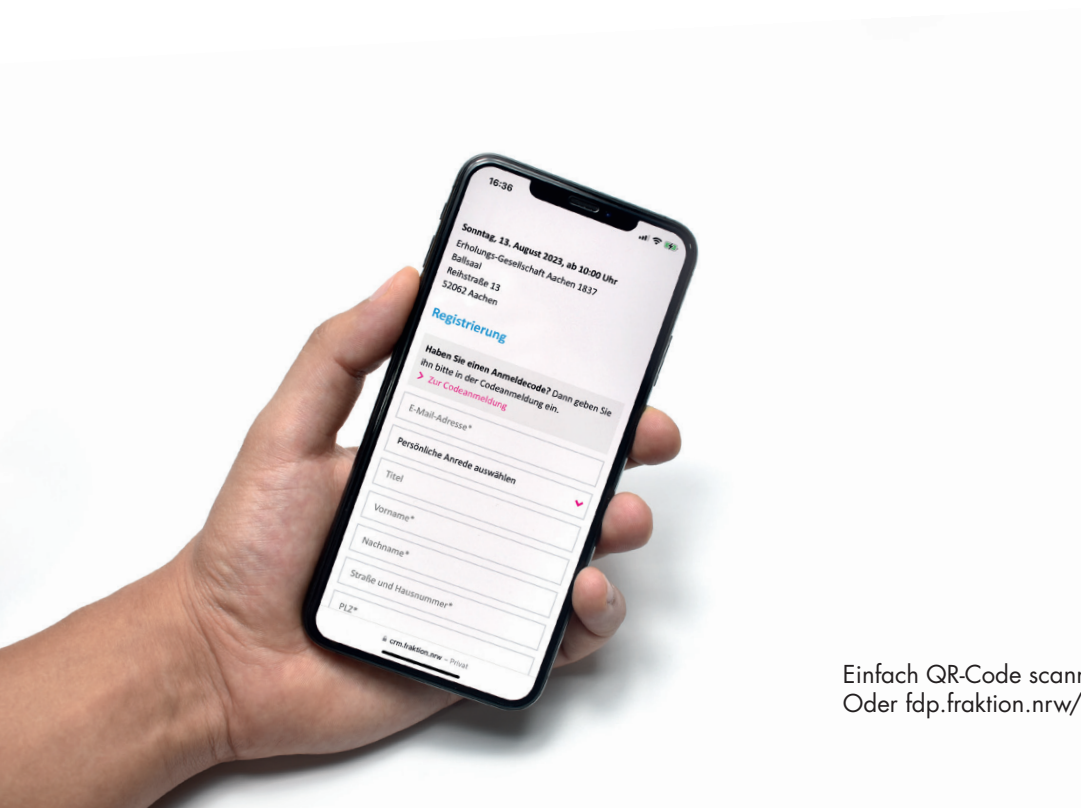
16:36

Sonntag, 13. August 2023, ab 10:00 Uhr
Erholungs-Gesellschaft Aachen 1837
Ballsaal
Reihstraße 13
52062 Aachen

Registrierung

Haben Sie einen Anmeldecode? Dann geben Sie ihn bitte in der Codeanmeldung ein.
> Zur Codeanmeldung

E-Mail-Adresse*

Persönliche Anrede auswählen

Titel

Vorname*

Nachname*

Straße und Hausnummer*

PLZ*

crm.fraktion.nrw – Privat

Einfach QR-Code scann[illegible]
Oder fdp.fraktion.nrw/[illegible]